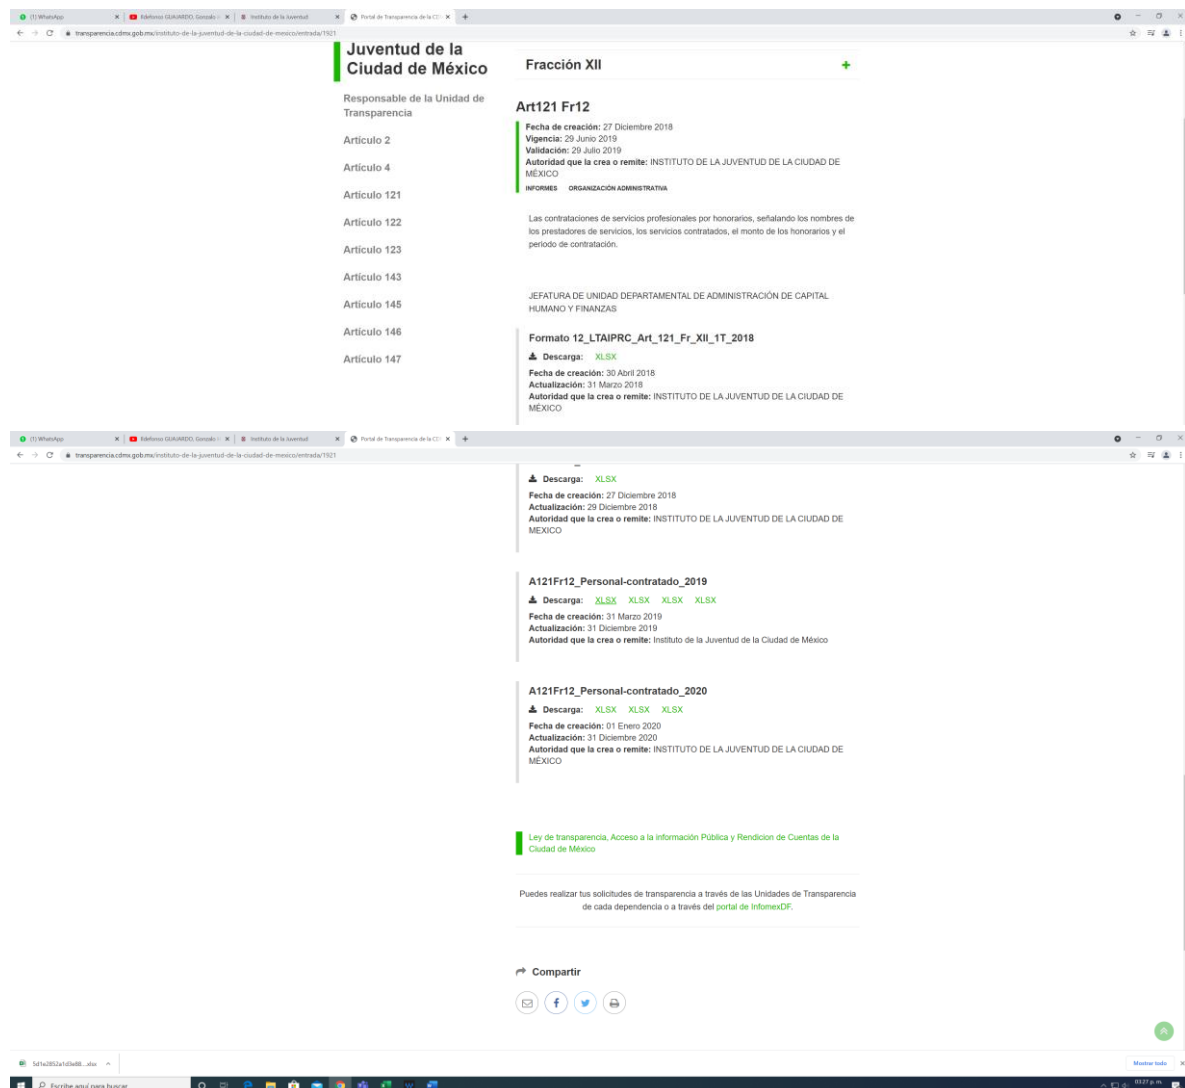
(1) WhatsApp | Edelfonso GUAJARDO, Gonzalo | Instituto de la Juventud | Portal de Transparencia de la CDMX

transparencia.cdmx.gob.mx/instituto-de-la-juventud-de-la-ciudad-de-mexico/entrada/1921

Juventud de la Ciudad de México

Responsable de la Unidad de Transparencia

Artículo 2

Artículo 4

Artículo 121

Artículo 122

Artículo 123

Artículo 143

Artículo 145

Artículo 146

Artículo 147

Fracción XII +

Art121 Fr12

**Fecha de creación:** 27 Diciembre 2018
**Vigencia:** 29 Junio 2019
**Validación:** 29 Julio 2019
**Autoridad que la crea o remite:** INSTITUTO DE LA JUVENTUD DE LA CIUDAD DE MÉXICO

INFORMES ORGANIZACIÓN ADMINISTRATIVA

Las contrataciones de servicios profesionales por honorarios, señalando los nombres de los prestadores de servicios, los servicios contratados, el monto de los honorarios y el periodo de contratación.

JEFATURA DE UNIDAD DEPARTAMENTAL DE ADMINISTRACIÓN DE CAPITAL HUMANO Y FINANZAS

Formato 12_LTAIPRC_Art_121_Fr_XII_1T_2018

Descarga: XLSX
**Fecha de creación:** 30 Abril 2018
**Actualización:** 31 Marzo 2018
**Autoridad que la crea o remite:** INSTITUTO DE LA JUVENTUD DE LA CIUDAD DE MÉXICO

(1) WhatsApp | Edelfonso GUAJARDO, Gonzalo | Instituto de la Juventud | Portal de Transparencia de la CDMX

transparencia.cdmx.gob.mx/instituto-de-la-juventud-de-la-ciudad-de-mexico/entrada/1921

Descarga: XLSX
**Fecha de creación:** 27 Diciembre 2018
**Actualización:** 29 Diciembre 2018
**Autoridad que la crea o remite:** INSTITUTO DE LA JUVENTUD DE LA CIUDAD DE MEXICO

A121Fr12_Personal-contratado_2019

Descarga: XLSX XLSX XLSX XLSX
**Fecha de creación:** 31 Marzo 2019
**Actualización:** 31 Diciembre 2019
**Autoridad que la crea o remite:** Instituto de la Juventud de la Ciudad de México

A121Fr12_Personal-contratado_2020

Descarga: XLSX XLSX XLSX
**Fecha de creación:** 01 Enero 2020
**Actualización:** 31 Diciembre 2020
**Autoridad que la crea o remite:** INSTITUTO DE LA JUVENTUD DE LA CIUDAD DE MÉXICO

Ley de transparencia, Acceso a la Información Pública y Rendicion de Cuentas de la Ciudad de México

Puedes realizar tus solicitudes de transparencia a través de las Unidades de Transparencia de cada dependencia o a través del portal de InfomexDF.

Compartir

5d1e2852a1d3e88....xlsx

Mostrar todo

Escribe aquí para buscar

03:27 p. m.